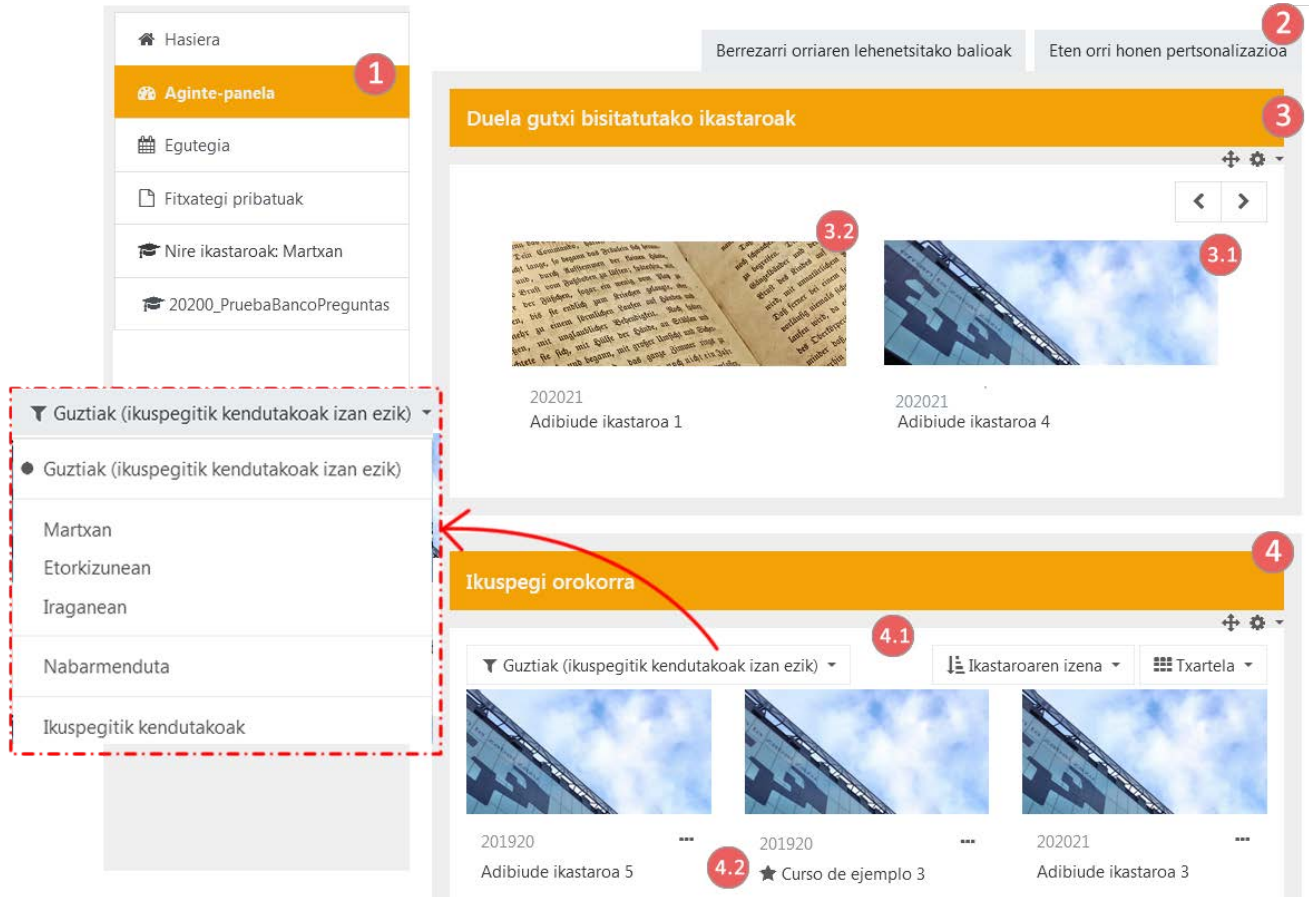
Hasiera
Aginte-panela
1
Egutegia
Fitxategi pribatuak
Nire ikastaroak: Martxan
20200_PruebaBancoPreguntas

Berrezarri orriaren lehenetsitako balioak
Eten orri honen pertsonalizazioa
2

Duela gutxi bisitatutako ikastaroak
3

3.2
3.1
202021
Adibiude ikastaroa 1
202021
Adibiude ikastaroa 4

Guztiak (ikuspegitik kendutakoak izan ezik)
Guztiak (ikuspegitik kendutakoak izan ezik)
Martxan
Etorkizunean
Iraganean
Nabarmenduta
Ikuspegitik kendutakoak

Ikuspegi orokorra
4
4.1
Guztiak (ikuspegitik kendutakoak izan ezik)
Ikastaroaren izena
Txartela

201920
Adibiude ikastaroa 5
4.2
201920
Curso de ejemplo 3
202021
Adibiude ikastaroa 3